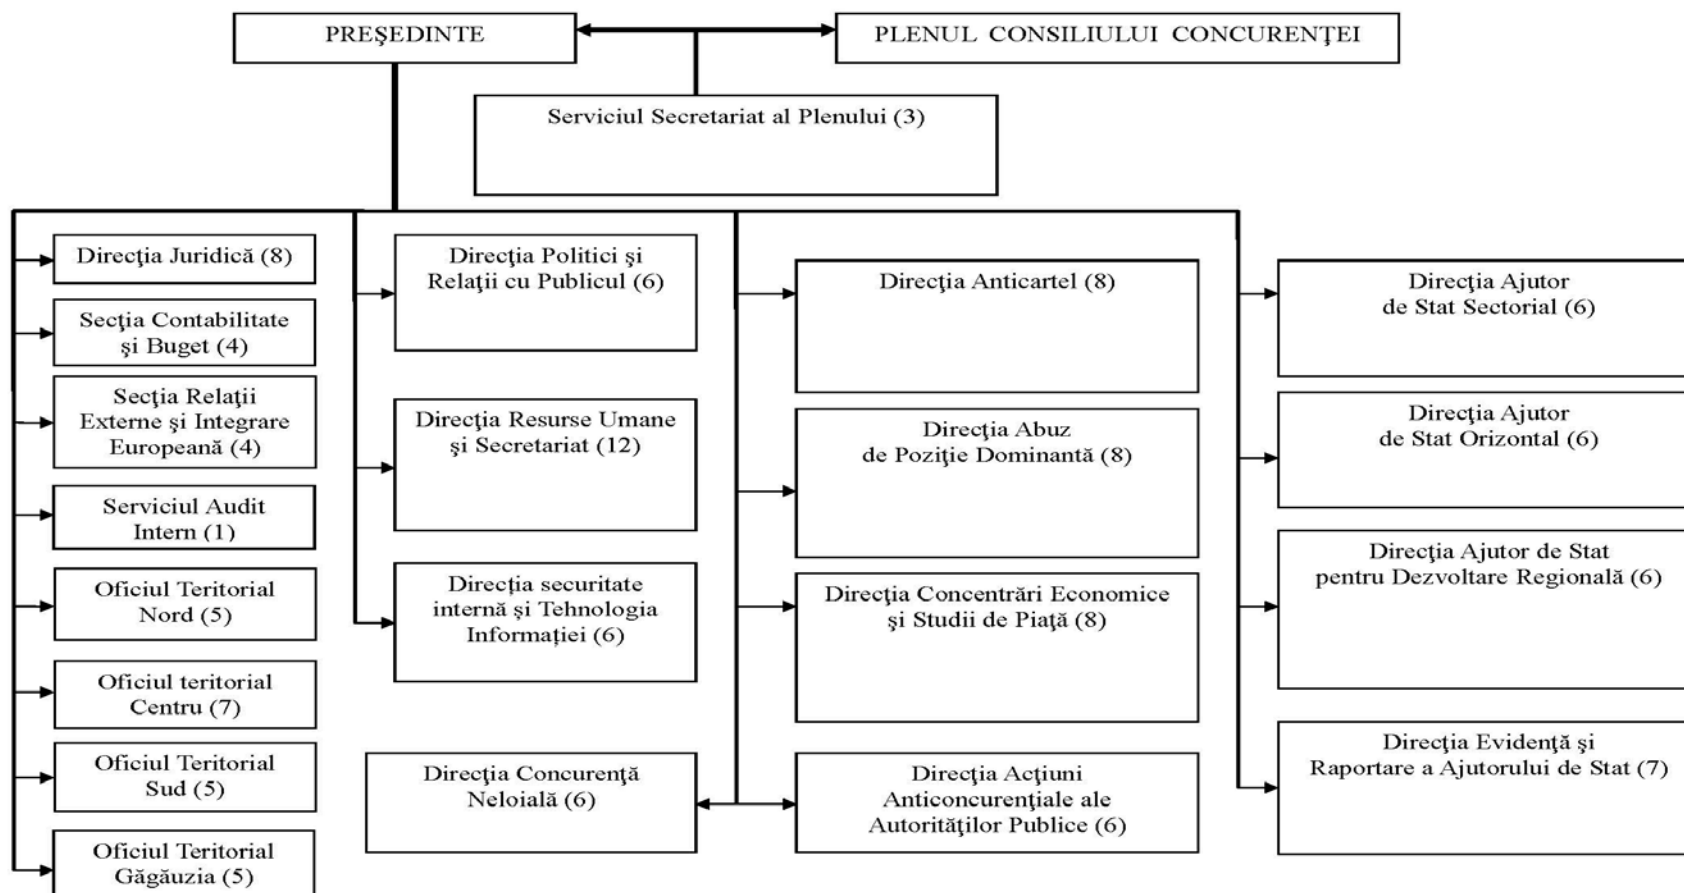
PREŞEDINTE

PLENUL CONSILIULUI CONCURENŢEI

Serviciul Secretariat al Plenului (3)

Direcţia Juridică (8)

Secţia Contabilitate şi Buget (4)

Secţia Relaţii Externe şi Integrare Europeană (4)

Serviciul Audit Intern (1)

Oficiul Teritorial Nord (5)

Oficiul teritorial Centru (7)

Oficiul Teritorial Sud (5)

Oficiul Teritorial Găgăuzia (5)

Direcţia Politici şi Relaţii cu Publicul (6)

Direcţia Resurse Umane şi Secretariat (12)

Direcţia securitate internă şi Tehnologia Informaţiei (6)

Direcţia Concurenţă Neloială (6)

Direcţia Anticartel (8)

Direcţia Abuz de Poziţie Dominantă (8)

Direcţia Concentrări Economice şi Studii de Piaţă (8)

Direcţia Acţiuni Anticoncurenţiale ale Autorităţilor Publice (6)

Direcţia Ajutor de Stat Sectorial (6)

Direcţia Ajutor de Stat Orizontal (6)

Direcţia Ajutor de Stat pentru Dezvoltare Regională (6)

Direcţia Evidenţă şi Raportare a Ajutorului de Stat (7)